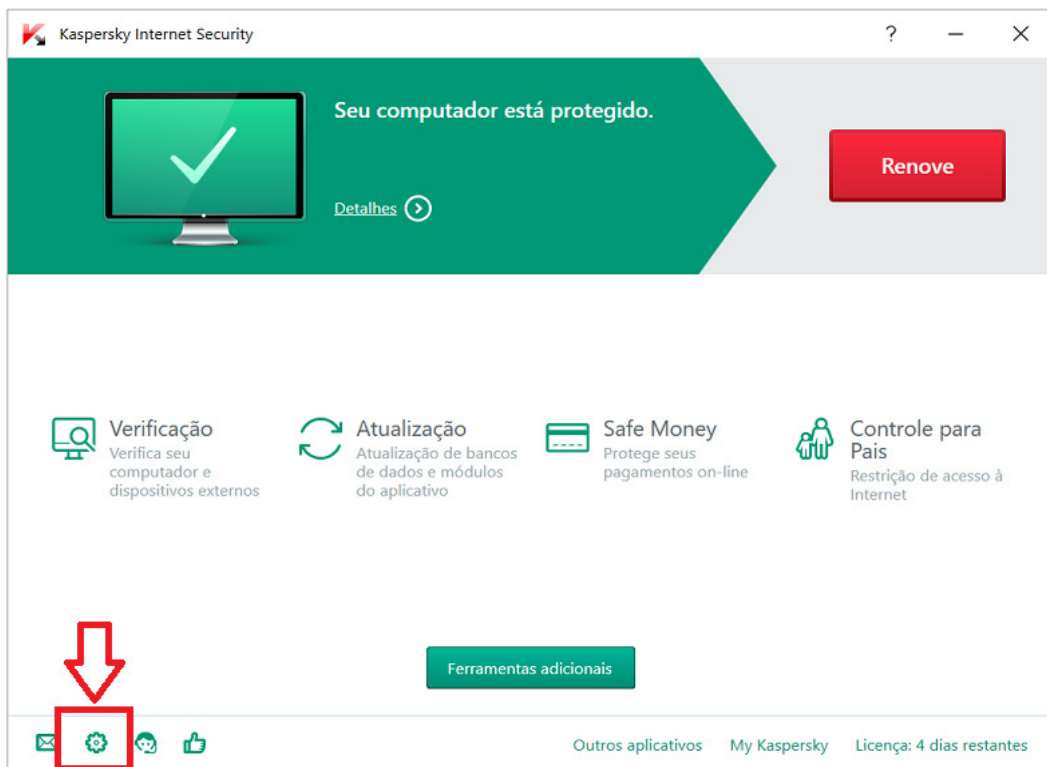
Kaspersky Internet Security

?

Seu computador está protegido.

Detalhes

Renove

Verificação
Verifica seu computador e dispositivos externos

Atualização
Atualização de bancos de dados e módulos do aplicativo

Safe Money
Protege seus pagamentos on-line

Controle para Pais
Restrição de acesso à Internet

Ferramentas adicionais

Outros aplicativos   My Kaspersky   Licença: 4 dias restantes